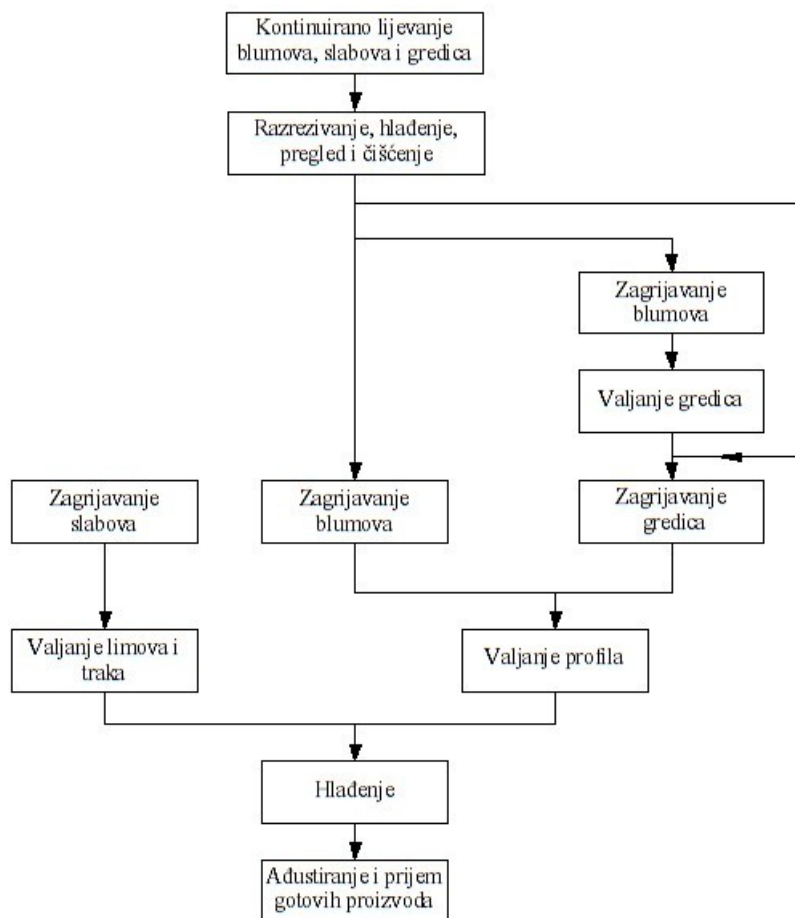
Kontinuirano lijevanje blumova, slabova i gredica

Razrezivanje, hlađenje, pregled i čišćenje

Zagrijavanje blumova

Valjanje gredica

Zagrijavanje slabova

Zagrijavanje blumova

Zagrijavanje gredica

Valjanje limova i traka

Valjanje profila

Hlađenje

Adustiranje i prijem gotovih proizvoda